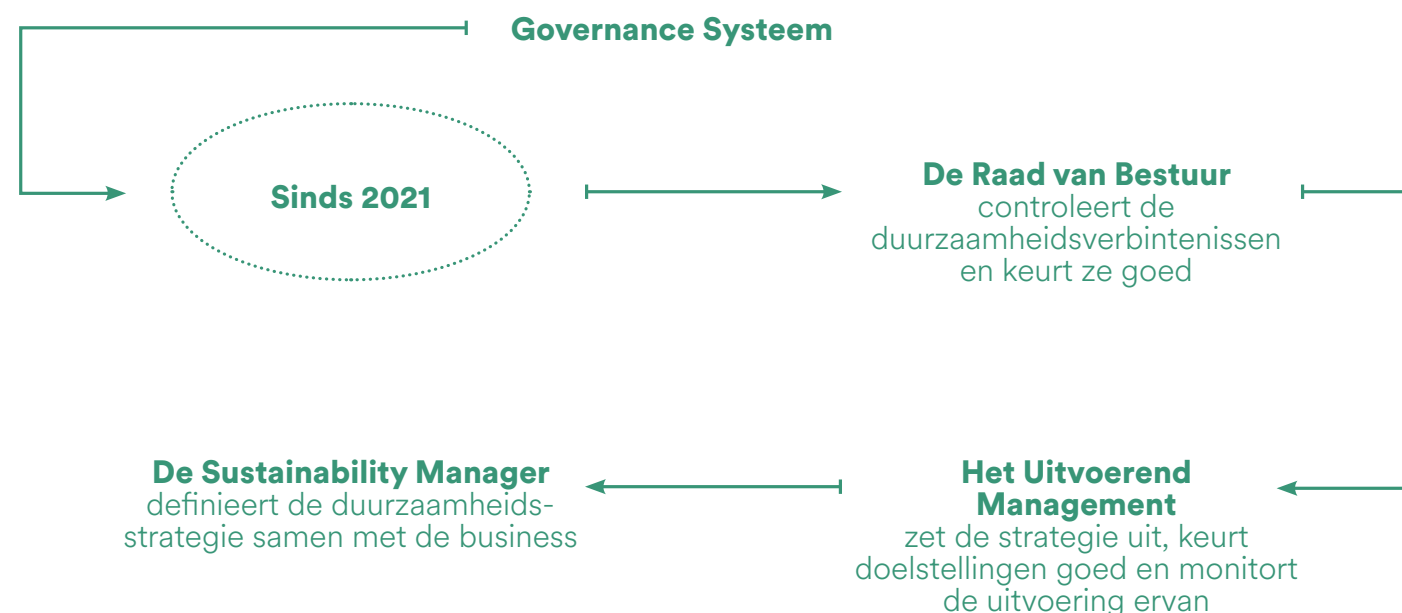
Governance Systeem

Sinds 2021

De Raad van Bestuur
controleert de duurzaamheidsverbintenissen en keurt ze goed

De Sustainability Manager
definieert de duurzaamheidsstrategie samen met de business

Het Uitvoerend Management
zet de strategie uit, keurt doelstellingen goed en monitort de uitvoering ervan